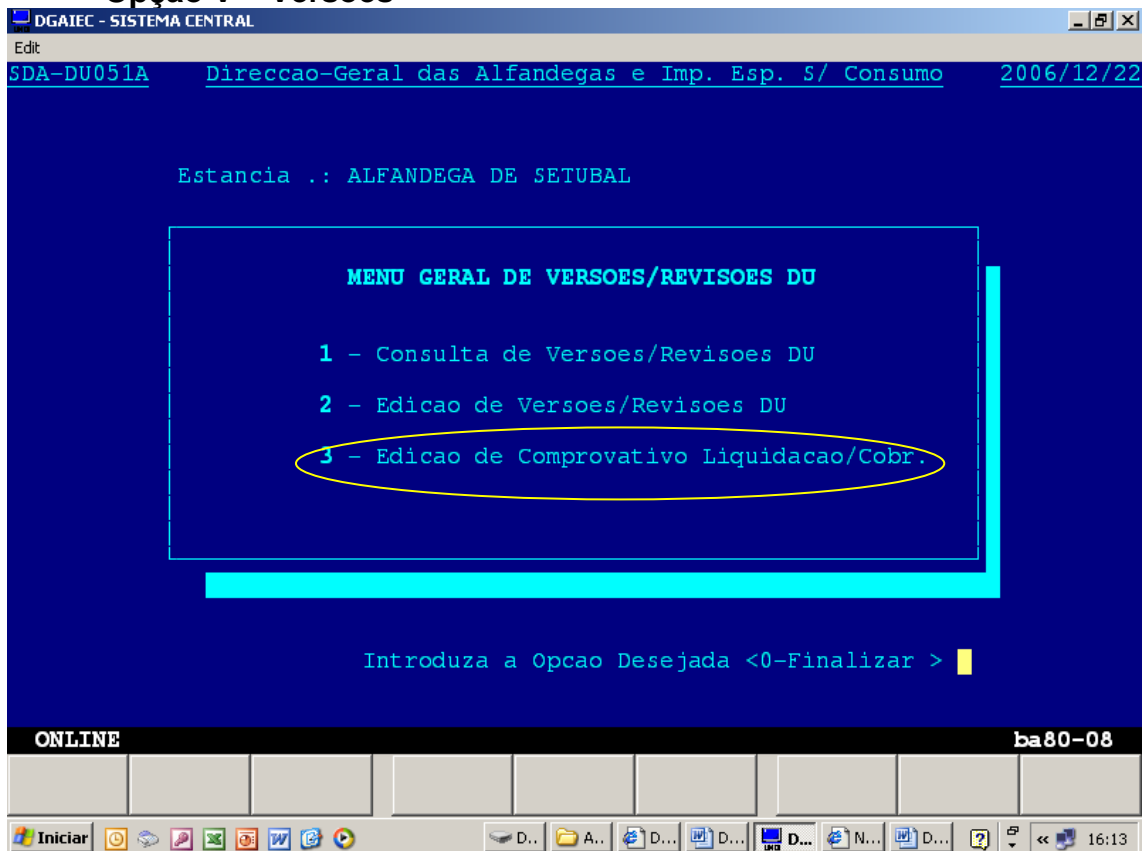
DGAIEC - SISTEMA CENTRAL

Edit

SDA-DU051A Direccao-Geral das Alfandegas e Imp. Esp. S/ Consumo 2006/12/22

Estancia .: ALFANDEGA DE SETUBAL

MENU GERAL DE VERSOES/REVISOES DU

1 - Consulta de Versoes/Revisoes DU

2 - Edicao de Versoes/Revisoes DU

3 - Edicao de Comprovativo Liquidacao/Cobr.

Introduza a Opcao Desejada <0-Finalizar >

ONLINE

ba80-08

Iniciar D.. A.. D... D... D... N... D... 16:13